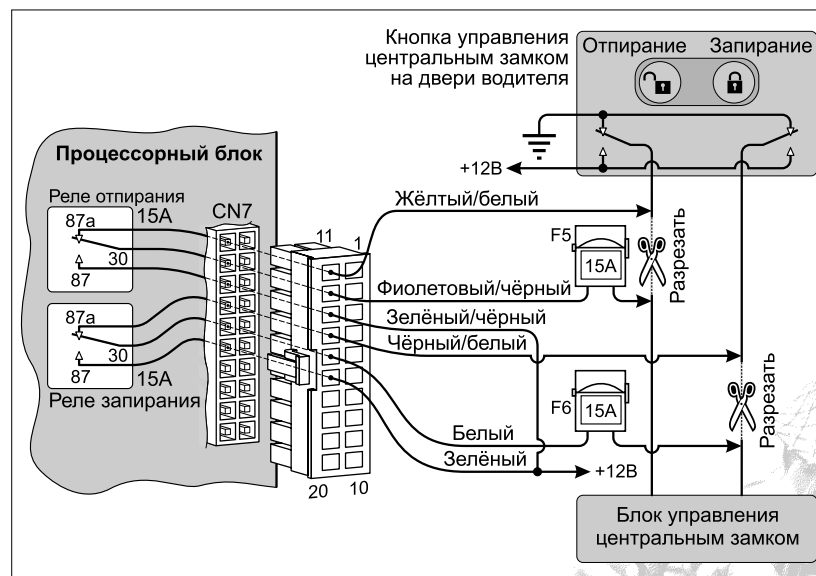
Кнопка управления центральным замком на двери водителя

Отпирание

Запирание

+12В

Процессорный блок

Реле отпирания

87a

15A

30

87

CN7

11

1

Жёлтый/белый

F5

15A

Разрезать

Фиолетовый/чёрный

Зелёный/чёрный

87a

30

87

15A

Реле запирания

Чёрный/белый

F6

15A

Разрезать

Белый

Зелёный

+12В

20

10

Блок управления центральным замком